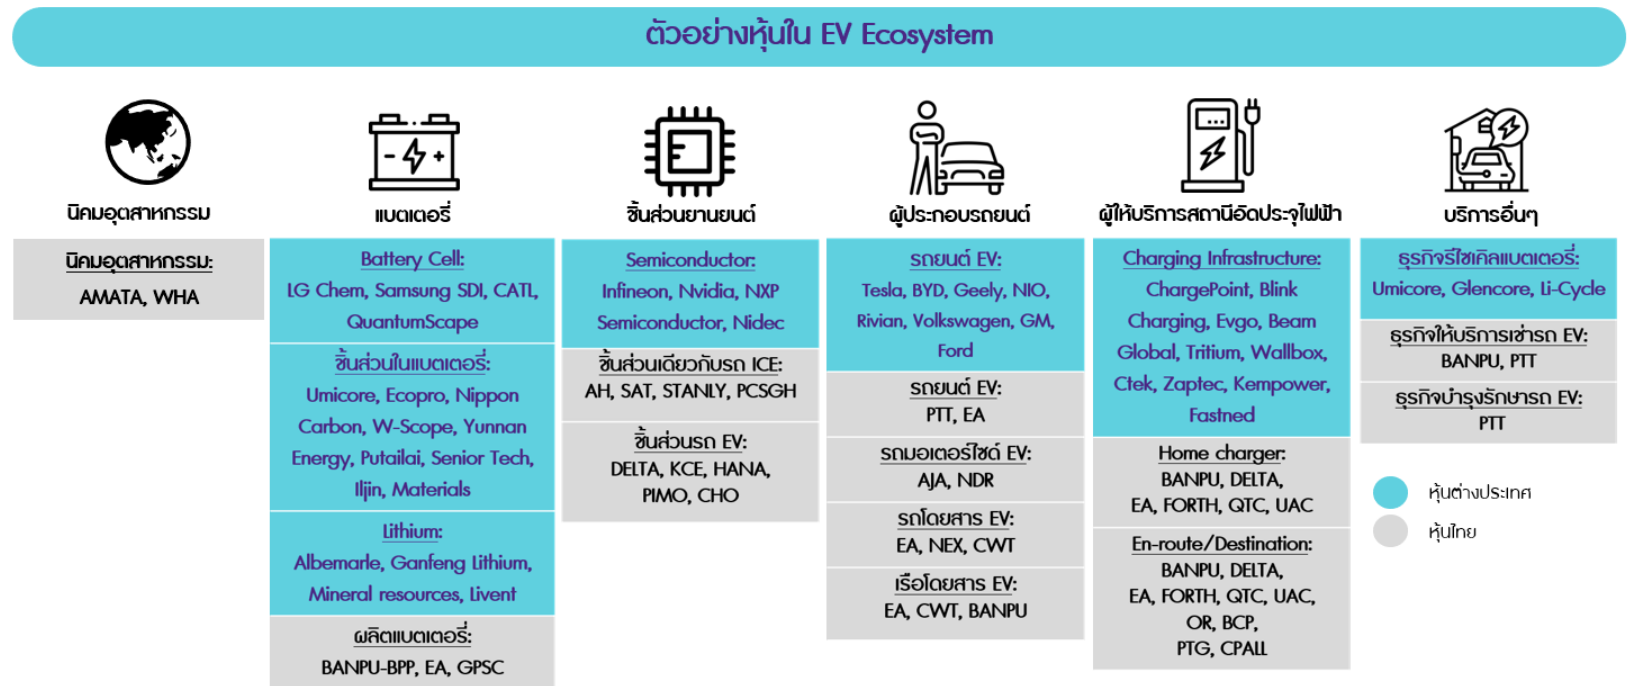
ตัวอย่างหุ้นใน EV Ecosystem

นิคมอุตสาหกรรม

นิคมอุตสาหกรรม:
AMATA, WHA

แบตเตอรี่

Battery Cell:
LG Chem, Samsung SDI, CATL, QuantumScape

ชิ้นส่วนในแบตเตอรี่:
Umicore, Ecopro, Nippon Carbon, W-Scope, Yunnan Energy, Putailai, Senior Tech, Iljin, Materials

Lithium:
Albemarle, Ganfeng Lithium, Mineral resources, Livent

ผลิตแบตเตอรี่:
BANPU-BPP, EA, GPSC

ชิ้นส่วนยานยนต์

Semiconductor:
Infineon, Nvidia, NXP Semiconductor, Nidec

ชิ้นส่วนเดียวกับรถ ICE:
AH, SAT, STANLY, PCSGH

ชิ้นส่วนรถ EV:
DELTA, KCE, HANA, PIMO, CHO

ผู้ประกอบรถยนต์

รถยนต์ EV:
Tesla, BYD, Geely, NIO, Rivian, Volkswagen, GM, Ford

รถยนต์ EV:
PTT, EA

รถมอเตอร์ไซด์ EV:
AJA, NDR

รถโดยสาร EV:
EA, NEX, CWT

เรือโดยสาร EV:
EA, CWT, BANPU

ผู้ให้บริการสถานีอัดประจุไฟฟ้า

Charging Infrastructure:
ChargePoint, Blink Charging, Evgo, Beam Global, Tritium, Wallbox, Ctek, Zaptec, Kempower, Fastned

Home charger:
BANPU, DELTA, EA, FORTH, QTC, UAC

En-route/Destination:
BANPU, DELTA, EA, FORTH, QTC, UAC, OR, BCP, PTG, CPALL

บริการอื่นๆ

ธุรกิจรีไซเคิลแบตเตอรี่:
Umicore, Glencore, Li-Cycle

ธุรกิจให้บริการเช่ารถ EV:
BANPU, PTT

ธุรกิจบำรุงรักษารถ EV:
PTT

หุ้นต่างประเทศ
หุ้นไทย